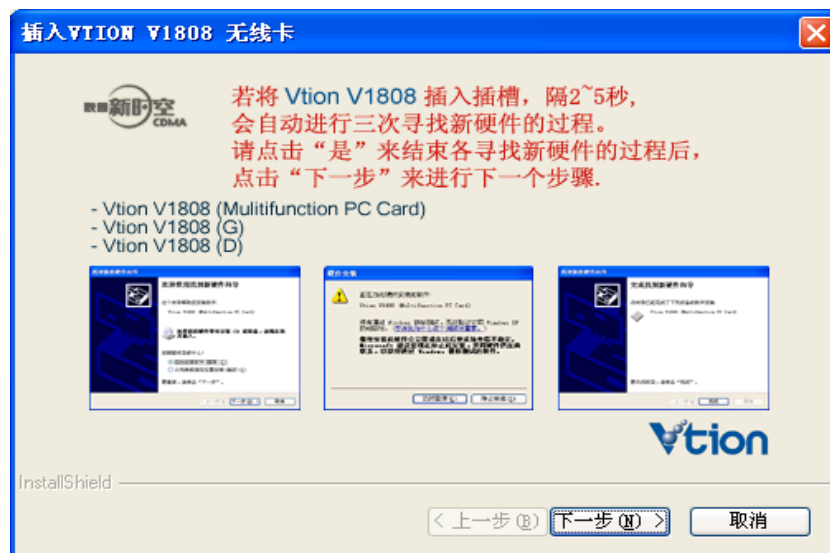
插入VTION V1808 无线卡

联通新时空 CDMA

若将 Vtion V1808 插入插槽，隔2~5秒，会自动进行三次寻找新硬件的过程。请点击“是”来结束各寻找新硬件的过程后，点击“下一步”来进行下一个步骤.

- Vtion V1808 (Mulitifunction PC Card)
- Vtion V1808 (G)
- Vtion V1808 (D)

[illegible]

Vtion

InstallShield

< 上一步(B)　下一步(N) >　取消